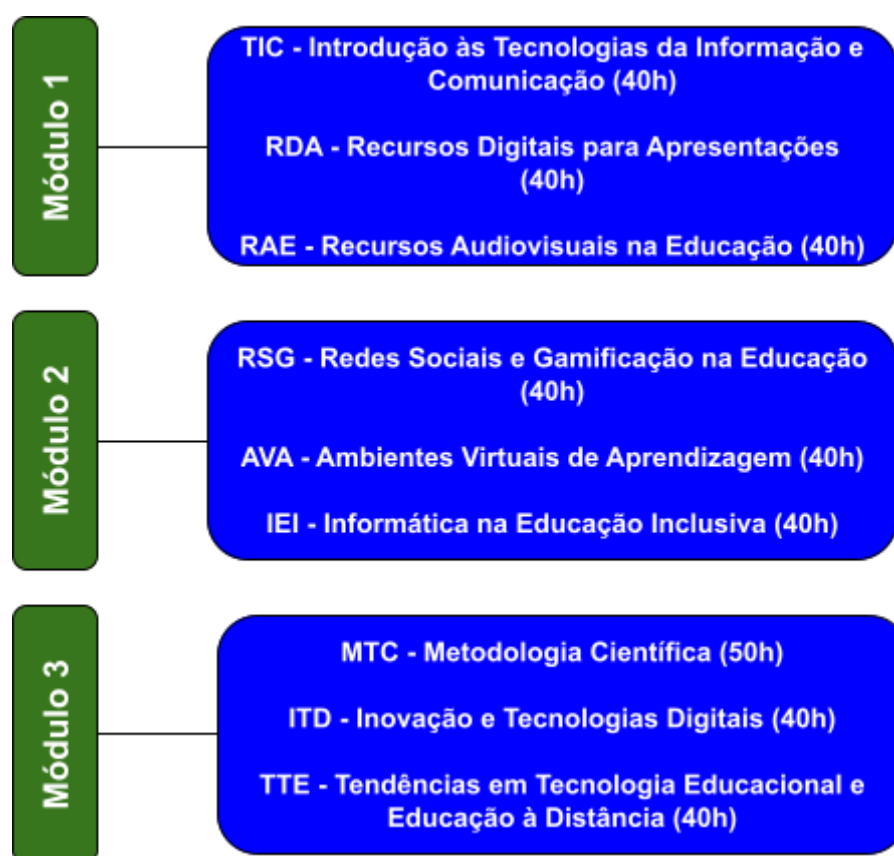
Módulo 1

TIC - Introdução às Tecnologias da Informação e Comunicação (40h)

RDA - Recursos Digitais para Apresentações (40h)

RAE - Recursos Audiovisuais na Educação (40h)

Módulo 2

RSG - Redes Sociais e Gamificação na Educação (40h)

AVA - Ambientes Virtuais de Aprendizagem (40h)

IEI - Informática na Educação Inclusiva (40h)

Módulo 3

MTC - Metodologia Científica (50h)

ITD - Inovação e Tecnologias Digitais (40h)

TTE - Tendências em Tecnologia Educacional e Educação à Distância (40h)